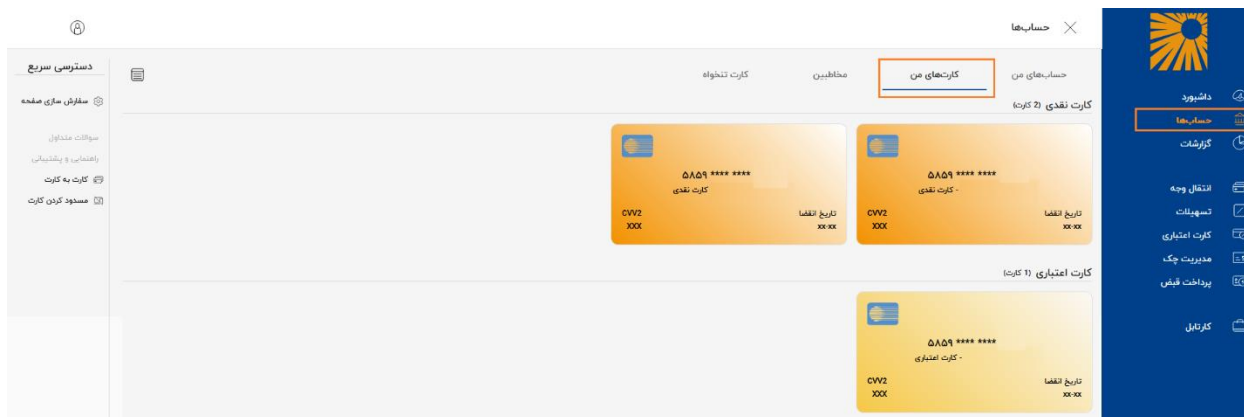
حساب‌ها

داشبورد
حساب‌ها
گزارشات

انتقال وجه
تسهیلات
کارت اعتباری
مدیریت چک
پرداخت قبض

کارتابل

حساب‌های من | کارت‌های من | مخاطبین | کارت تنخواه

کارت نقدی (2 کارت)

**** **** ۵۸۵۹
- کارت نقدی
CVV2
XXX
تاریخ انقضا
xx-xx

**** **** ۵۸۵۹
کارت نقدی
CVV2
XXX
تاریخ انقضا
xx-xx

کارت اعتباری (1 کارت)

**** **** ۵۸۵۹
- کارت اعتباری
CVV2
XXX
تاریخ انقضا
xx-xx

دسترسی سریع
سفارش سازی صفحه
سوالات متداول
راهنمایی و پشتیبانی
کارت به کارت
مسدود کردن کارت